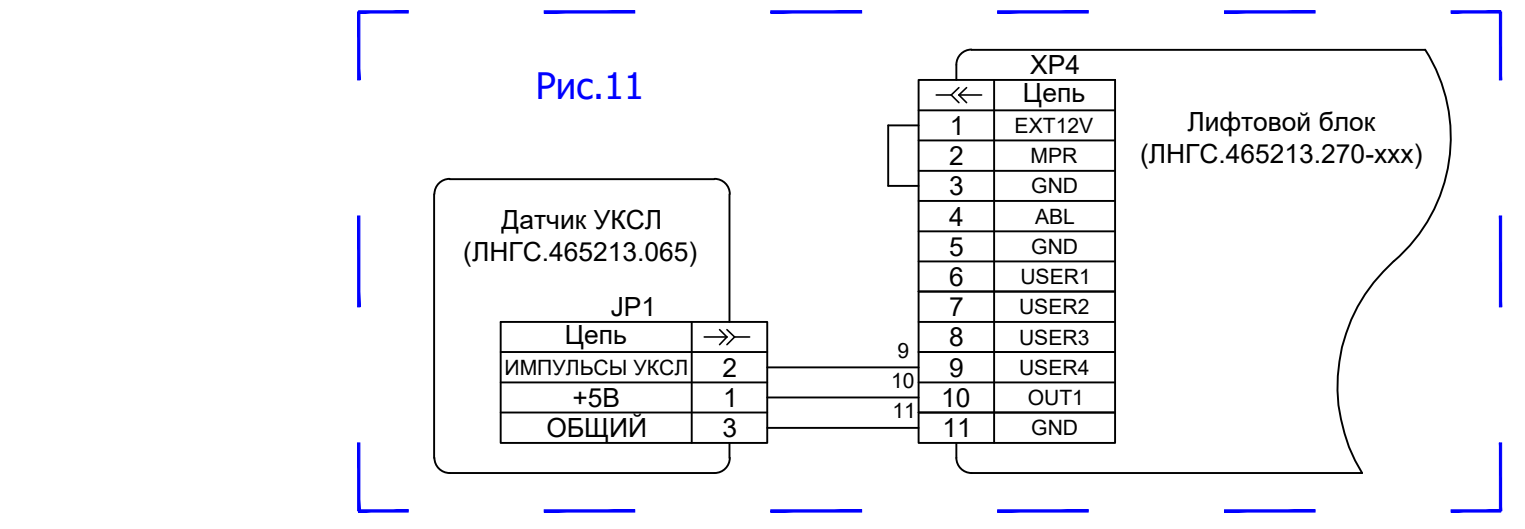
Рис.11

XP4

| ⤙ | Цепь |
|---|---|
| 1 | EXT12V |
| 2 | MPR |
| 3 | GND |
| 4 | ABL |
| 5 | GND |
| 6 | USER1 |
| 7 | USER2 |
| 8 | USER3 |
| 9 | USER4 |
| 10 | OUT1 |
| 11 | GND |

Лифтовой блок
(ЛНГС.465213.270-xxx)

Датчик УКСЛ
(ЛНГС.465213.065)

JP1

| Цепь | ⤚ |
|---|---|
| ИМПУЛЬСЫ УКСЛ | 2 |
| +5В | 1 |
| ОБЩИЙ | 3 |

9
10
11